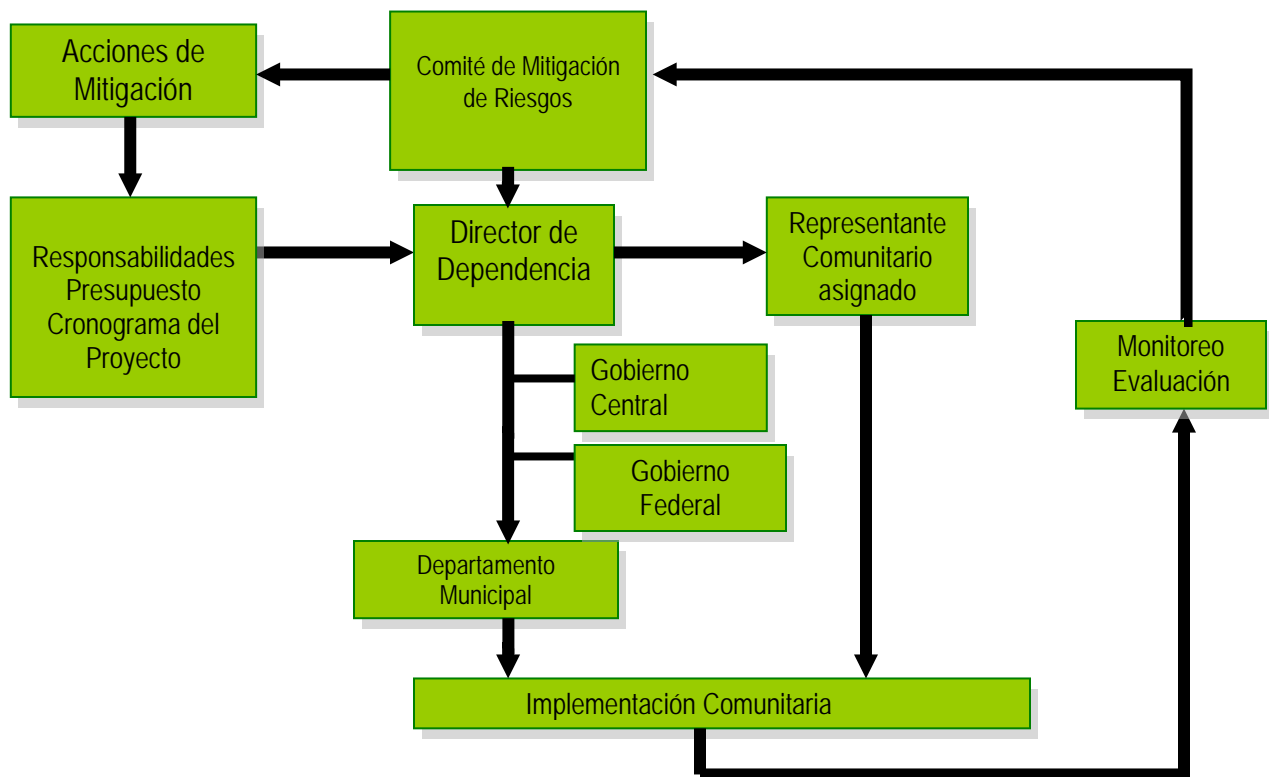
Acciones de Mitigación

Comité de Mitigación de Riesgos

Responsabilidades Presupuesto Cronograma del Proyecto

Director de Dependencia

Representante Comunitario asignado

Monitoreo Evaluación

Gobierno Central

Gobierno Federal

Departamento Municipal

Implementación Comunitaria